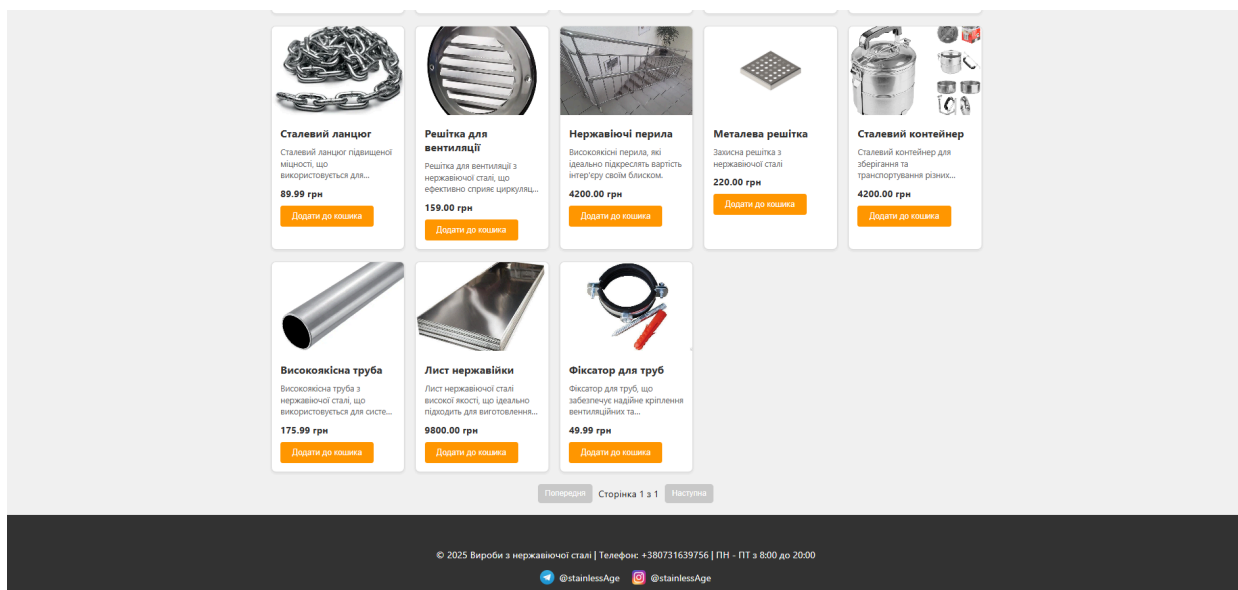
Сталевий ланцюг
Сталевий ланцюг підвищеної міцності, що використовується для...
89.99 грн
Додати до кошика

Решітка для вентиляції
Решітка для вентиляції з нержавіючої сталі, що ефективно сприяє циркуляц...
159.00 грн
Додати до кошика

Нержавіючі перила
Високоякісні перила, які ідеально підкреслять вартість інтер'єру своїм блиском.
4200.00 грн
Додати до кошика

Металева решітка
Захисна решітка з нержавіючої сталі
220.00 грн
Додати до кошика

Сталевий контейнер
Сталевий контейнер для зберігання та транспортування різних...
4200.00 грн
Додати до кошика

Високоякісна труба
Високоякісна труба з нержавіючої сталі, що використовується для систе...
175.99 грн
Додати до кошика

Лист нержавійки
Лист нержавіючої сталі високої якості, що ідеально підходить для виготовлення...
9800.00 грн
Додати до кошика

Фіксатор для труб
Фіксатор для труб, що забезпечує надійне кріплення вентиляційних та...
49.99 грн
Додати до кошика

Попередня Сторінка 1 з 1 Наступна

© 2025 Вироби з нержавіючої сталі | Телефон: +380731639756 | ПН - ПТ з 8:00 до 20:00

@stainlessAge @stainlessAge